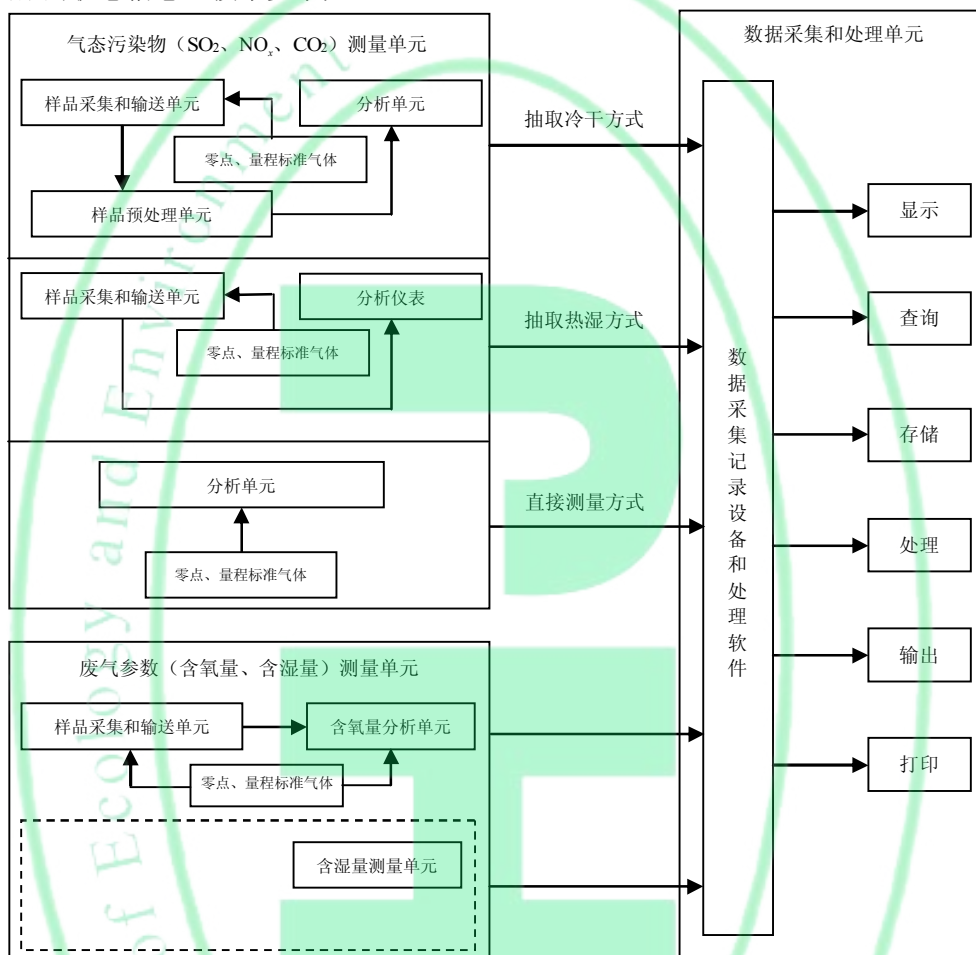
气态污染物（$SO_2$、$NO_x$、$CO_2$）测量单元

样品采集和输送单元

分析单元

零点、量程标准气体

样品预处理单元

样品采集和输送单元

分析仪表

零点、量程标准气体

分析单元

零点、量程标准气体

废气参数（含氧量、含湿量）测量单元

样品采集和输送单元

含氧量分析单元

零点、量程标准气体

含湿量测量单元

抽取冷干方式

抽取热湿方式

直接测量方式

数据采集和处理单元

数据采集记录设备和处理软件

显示

查询

存储

处理

输出

打印

of Ecology and Environment